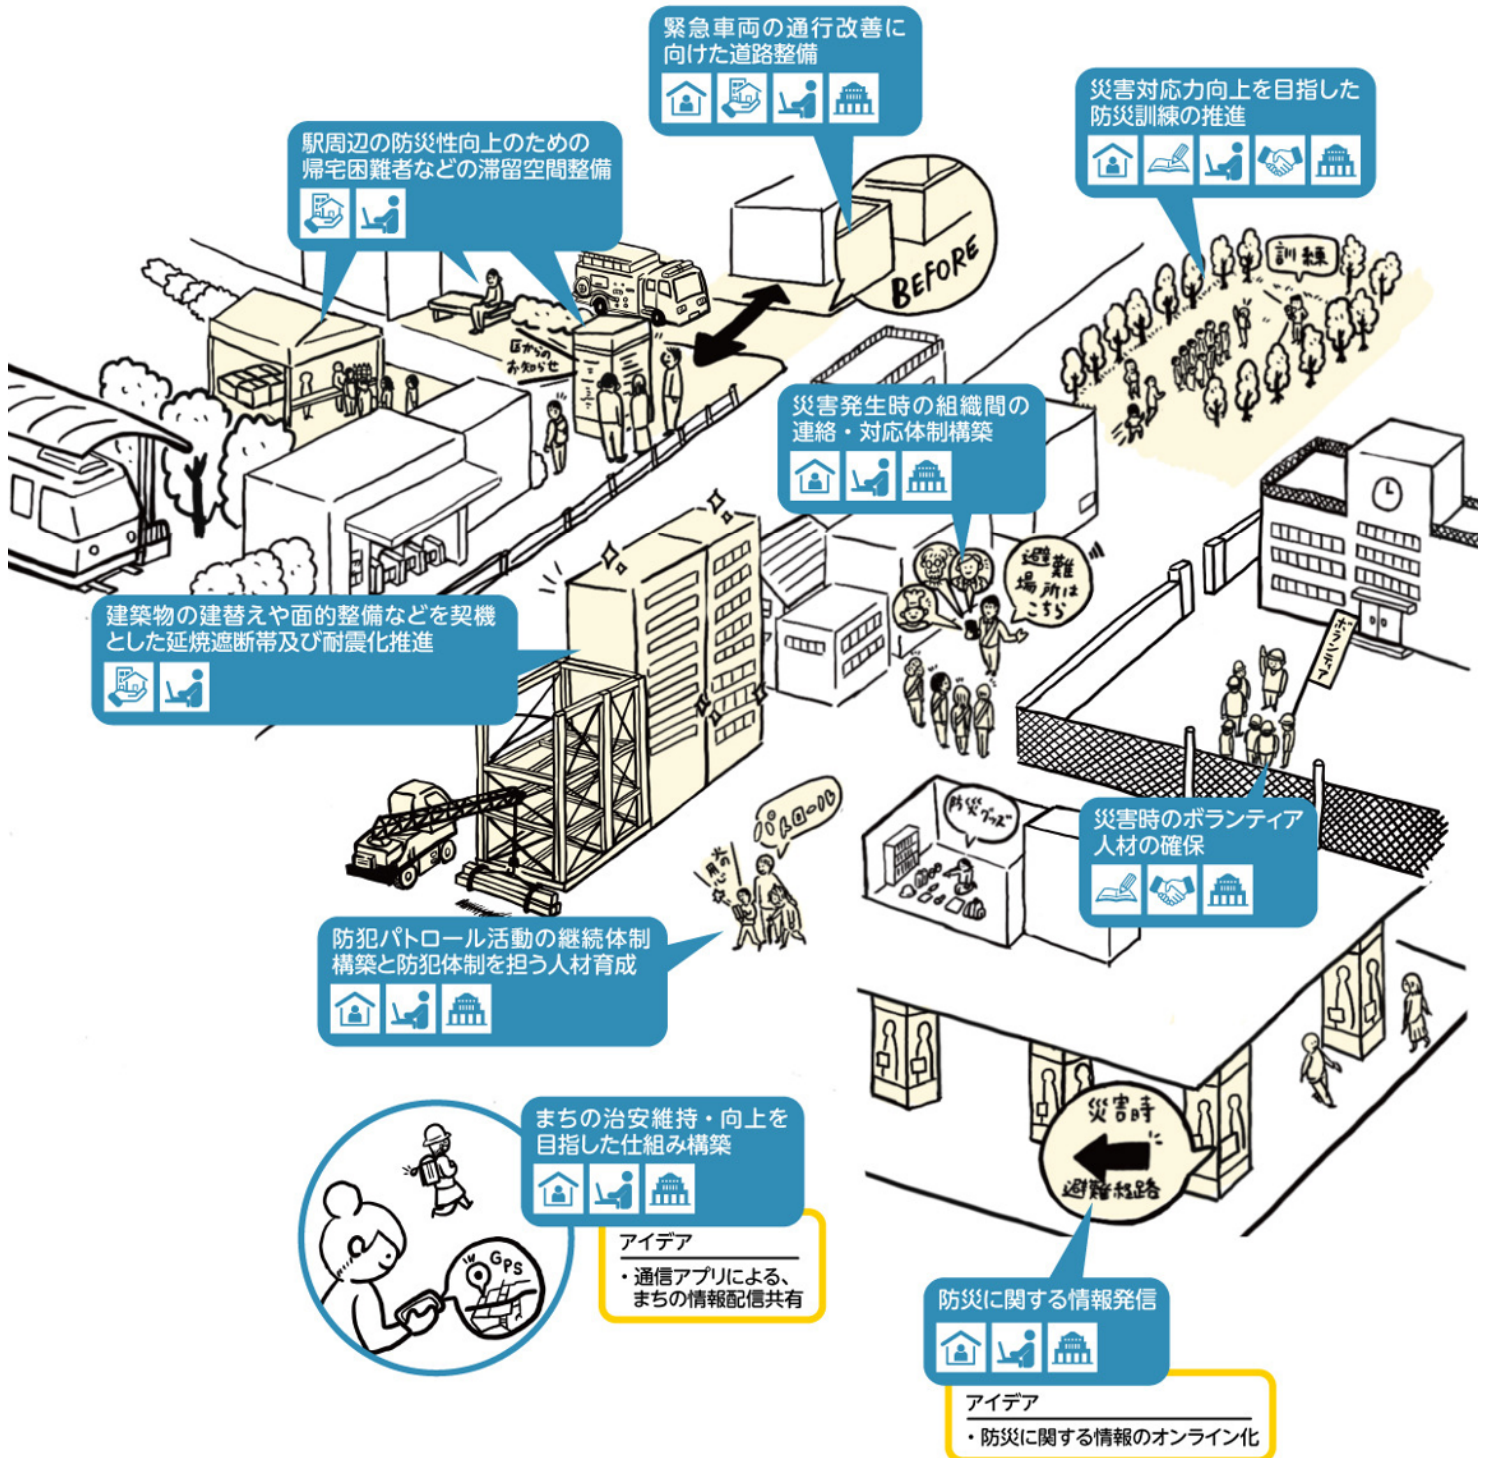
緊急車両の通行改善に向けた道路整備

災害対応力向上を目指した防災訓練の推進

駅周辺の防災性向上のための帰宅困難者などの滞留空間整備

BEFORE

訓練

区からのお知らせ

災害発生時の組織間の連絡・対応体制構築

避難場所はこちら

建築物の建替えや面的整備などを契機とした延焼遮断帯及び耐震化推進

ボランティア

パトロール

用心

防災グッズ

災害時のボランティア人材の確保

防犯パトロール活動の継続体制構築と防犯体制を担う人材育成

災害時

避難経路

まちの治安維持・向上を目指した仕組み構築

GPS

アイデア
・通信アプリによる、まちの情報配信共有

防災に関する情報発信

アイデア
・防災に関する情報のオンライン化